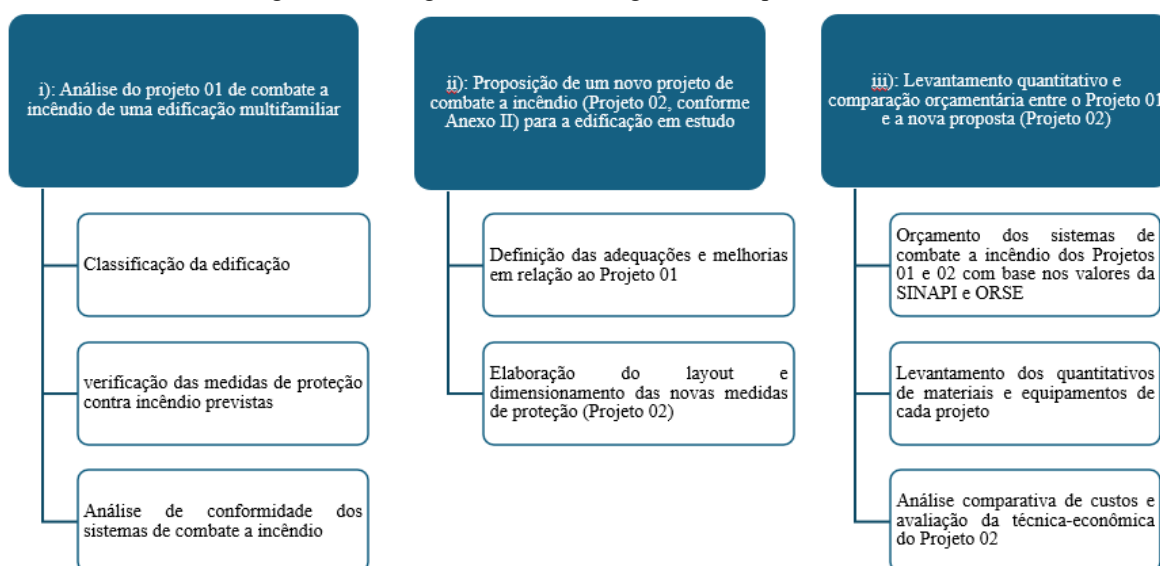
i): Análise do projeto 01 de combate a incêndio de uma edificação multifamiliar

Classificação da edificação

verificação das medidas de proteção contra incêndio previstas

Análise de conformidade dos sistemas de combate a incêndio

ii): Proposição de um novo projeto de combate a incêndio (Projeto 02, conforme Anexo II) para a edificação em estudo

Definição das adequações e melhorias em relação ao Projeto 01

Elaboração do layout e dimensionamento das novas medidas de proteção (Projeto 02)

iii): Levantamento quantitativo e comparação orçamentária entre o Projeto 01 e a nova proposta (Projeto 02)

Orçamento dos sistemas de combate a incêndio dos Projetos 01 e 02 com base nos valores da SINAPI e ORSE

Levantamento dos quantitativos de materiais e equipamentos de cada projeto

Análise comparativa de custos e avaliação da técnica-econômica do Projeto 02